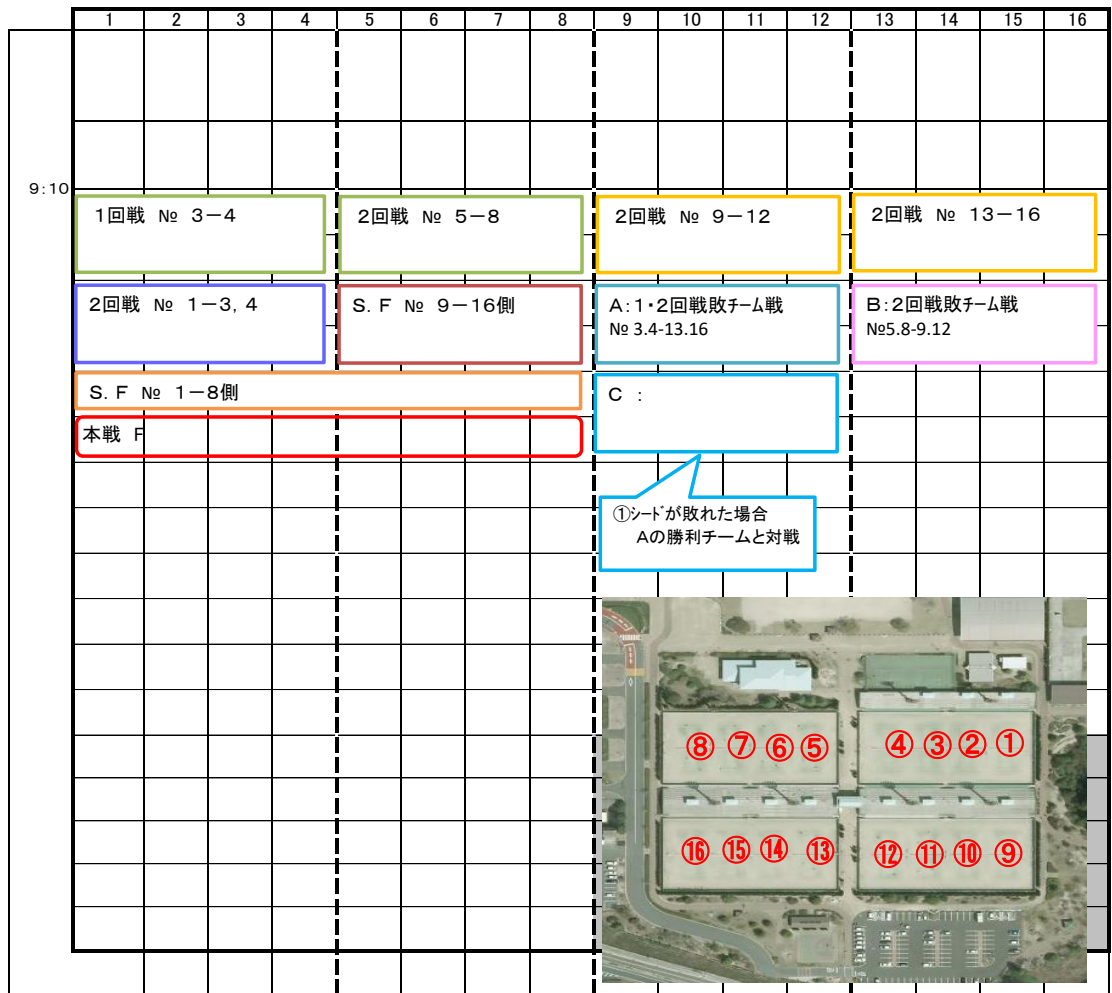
| 1 | 2 | 3 | 4 | 5 | 6 | 7 | 8 | 9 | 10 | 11 | 12 | 13 | 14 | 15 | 16 |
|---|---|---|---|---|---|---|---|---|---|---|---|---|---|---|---|

9:10

1回戦 № 3－4

2回戦 № 5－8

2回戦 № 9－12

2回戦 № 13－16

2回戦 № 1－3，4

S. F № 9－16側

A:1・2回戦敗チーム戦
№ 3.4-13.16

B:2回戦敗チーム戦
№5.8-9.12

S. F № 1－8側

C :

本戦 F

①シードが敗れた場合
Aの勝利チームと対戦

⑧ ⑦ ⑥ ⑤ ④ ③ ② ①

⑯ ⑮ ⑭ ⑬ ⑫ ⑪ ⑩ ⑨